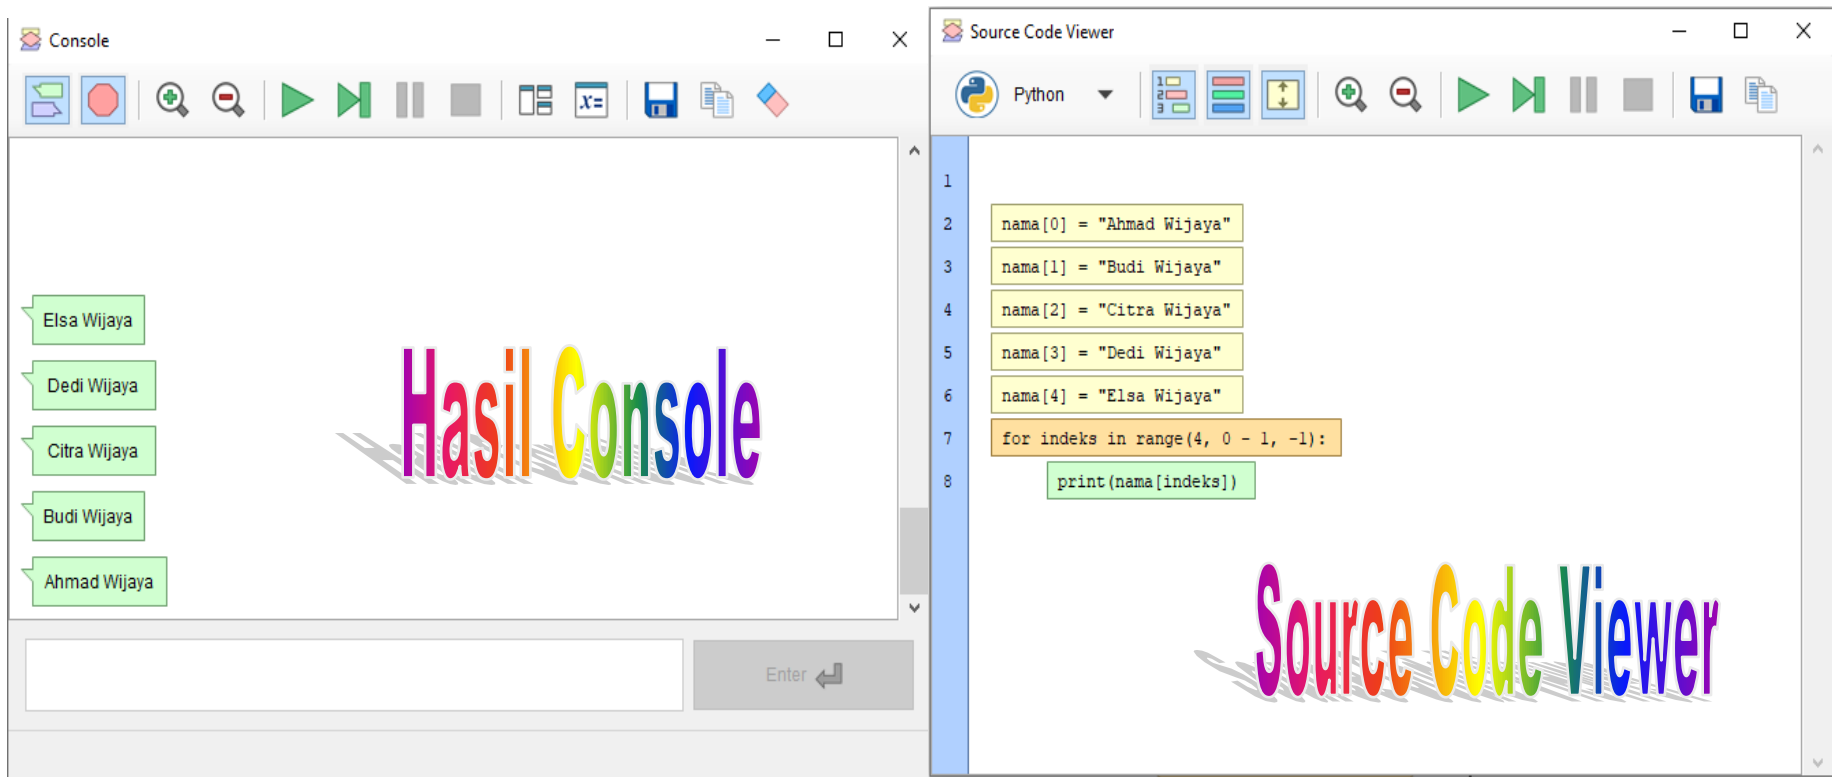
Console

Elsa Wijaya

Dedi Wijaya

Citra Wijaya

Budi Wijaya

Ahmad Wijaya

Hasil Console

Enter

Source Code Viewer

Python

1
2 nama[0] = "Ahmad Wijaya"
3 nama[1] = "Budi Wijaya"
4 nama[2] = "Citra Wijaya"
5 nama[3] = "Dedi Wijaya"
6 nama[4] = "Elsa Wijaya"
7 for indeks in range(4, 0 - 1, -1):
8 print(nama[indeks])

Source Code Viewer